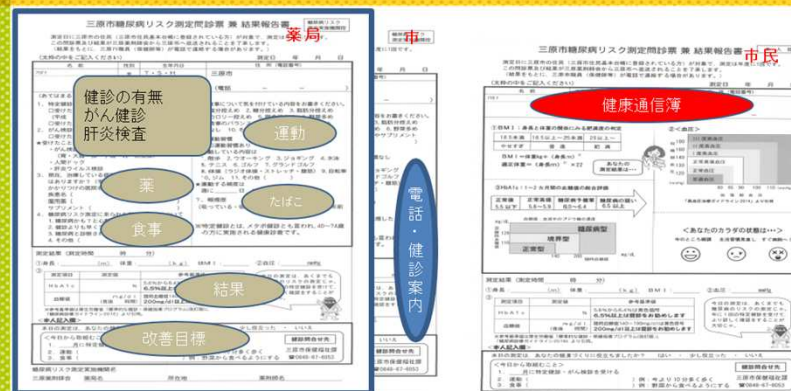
三原市糖尿病リスク測定問診票 兼 結果報告書

薬局

市

健診の有無
がん健診
肝炎検査

運動

薬

たばこ

食事

結果

改善目標

電話・健診案内

三原市糖尿病リスク測定問診票 兼 結果報告書

市民

健康通信簿

BMI

HbA1c

正常域

境界型

糖尿病型

＜あなたのカラダの状態は＞

測定結果

三原市保健福祉課